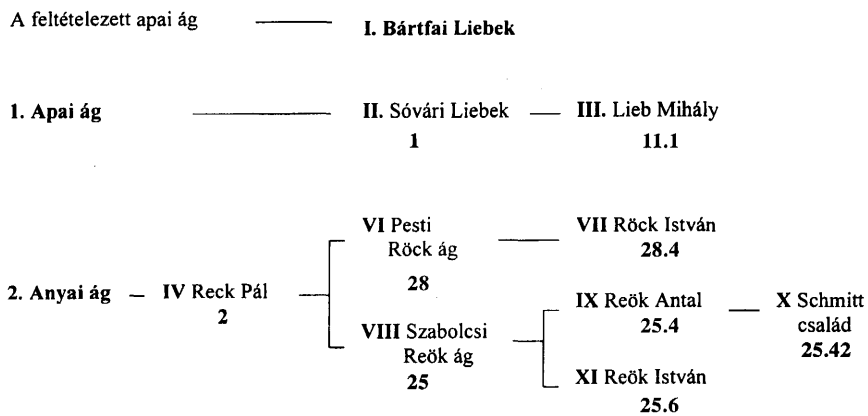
A feltételezett apai ág — I. Bártfai Liebek

1. Apai ág — II. Sóvári Liebek — III. Lieb Mihály

1

11.1

2. Anyai ág — IV Reck Pál

2

VI Pesti Röck ág

28

VII Röck István

28.4

VIII Szabolcsi Reök ág

25

IX Reök Antal

25.4

X Schmitt család

25.42

XI Reök István

25.6